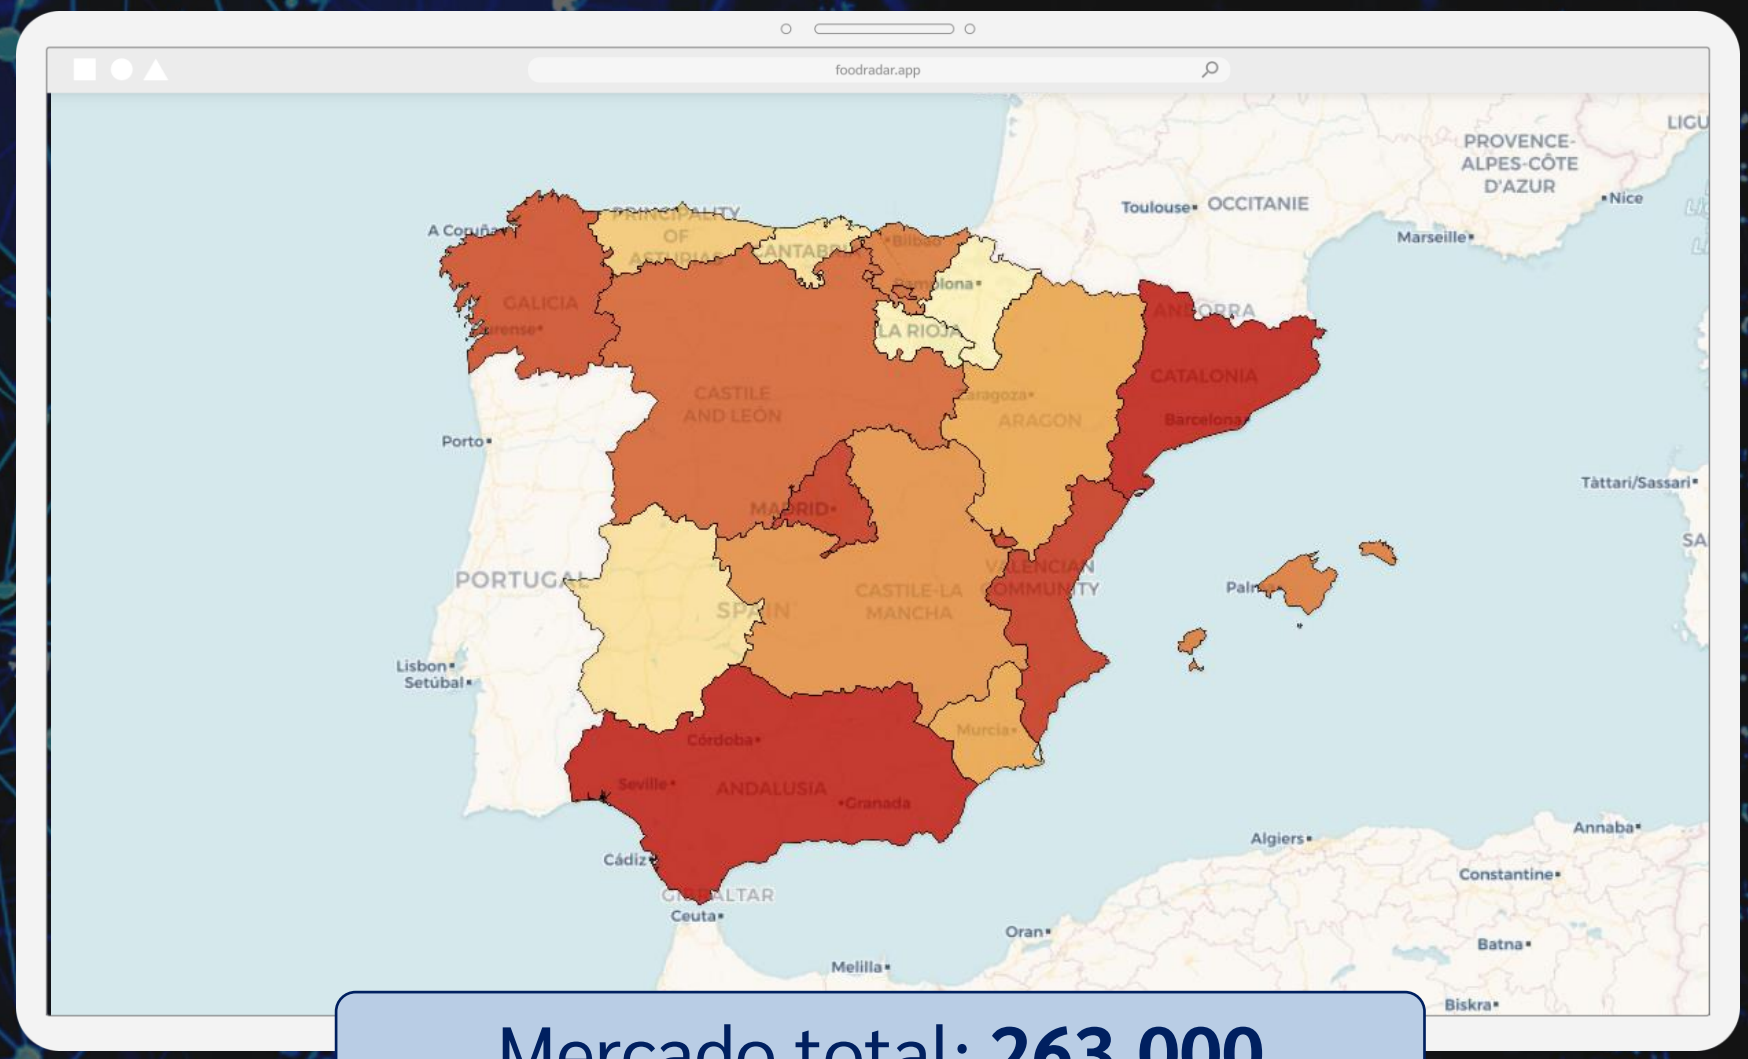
foodradar.app

LIGU
PROVENCE-ALPES-CÔTE D'AZUR
•Nice
Toulouse• OCCITANIE
Marseille•
A Coruña
PRINCIPALITY OF ASTURIAS
CANTABRIA
•Bilbao
Pamplona•
GALICIA
Ourense•
LA RIOJA
ANDORRA
CATALONIA
Barcelona
CASTILE AND LEÓN
Zaragoza•
ARAGON
Porto•
Tàttari/Sassari•
MADRID•
SA
PORTUGAL
SPAIN
CASTILE-LA MANCHA
VALENCIAN COMMUNITY
Palma
Lisbon•
Setúbal•
Murcia•
Córdoba•
Seville•
ANDALUSIA
•Granada
Algiers•
Annaba•
Cádiz
GIBRALTAR
Ceuta•
Constantine•
Oran•
Batna•
Melilla•
Biskra•

Mercado total: 263.000